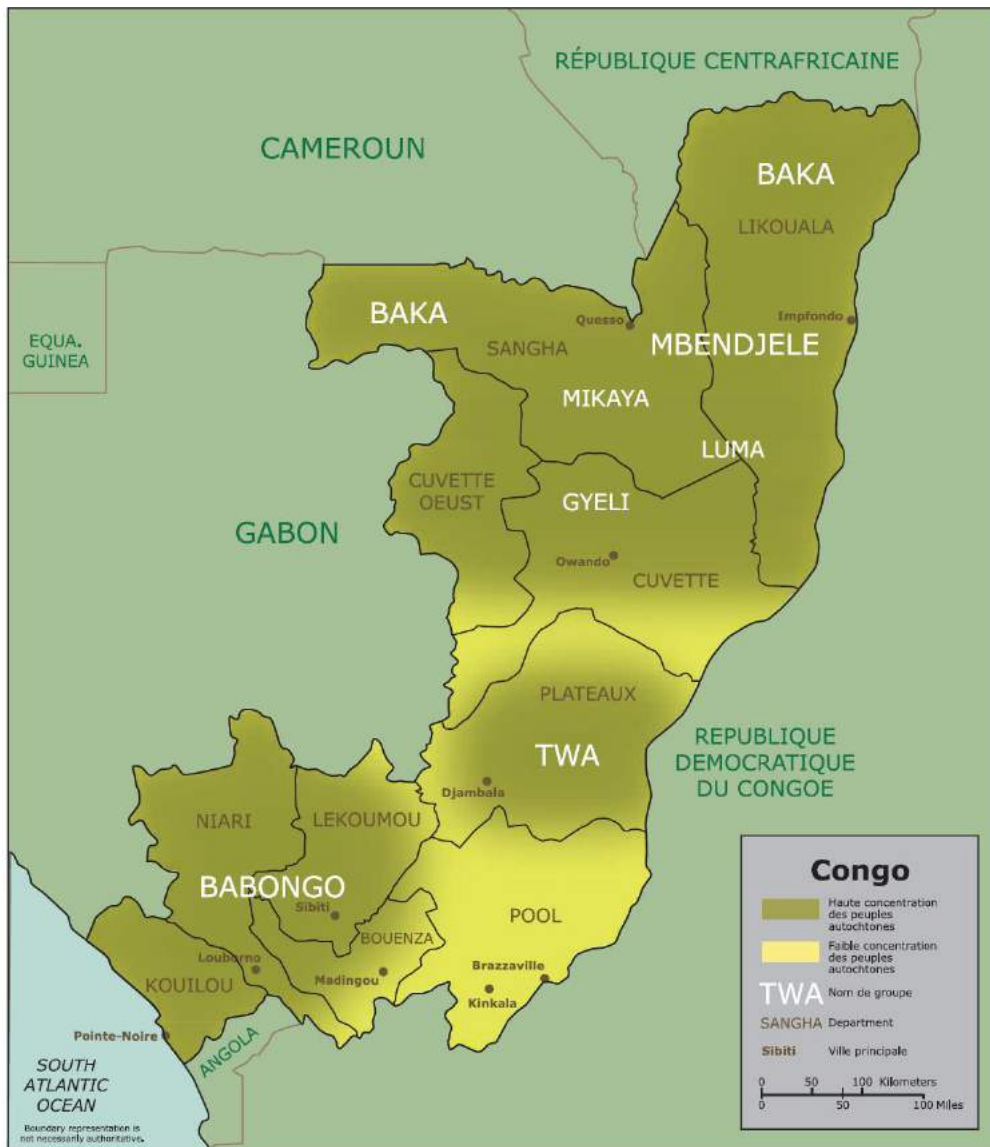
RÉPUBLIQUE CENTRAFRICAINE

CAMEROUN

BAKA

LIKOUALA

EQUA. GUINEA

BAKA

Quesso

SANGHA

MBENDJELE

Impfondo

MIKAYA

LUMA

CUVETTE OEUST

GYELI

GABON

Owando

CUVETTE

PLATEAUX

REPUBLIQUE DEMOCRATIQUE DU CONGOE

TWA

Djambala

NIARI

LEKOUMOU

BABONGO

Sibiti

POOL

BOUENZA

Loubomo

Madingou

Brazzaville

KOUILOU

Kinkala

Pointe-Noire

ANGOLA

SOUTH ATLANTIC OCEAN

Boundary representation is not necessarily authoritative.

Congo

Haute concentration des peuples autochtones

Faible concentration des peuples autochtones

TWA Nom de groupe

SANGHA Department

Sibiti Ville principale

0 50 100 Kilometers

0 50 100 Miles